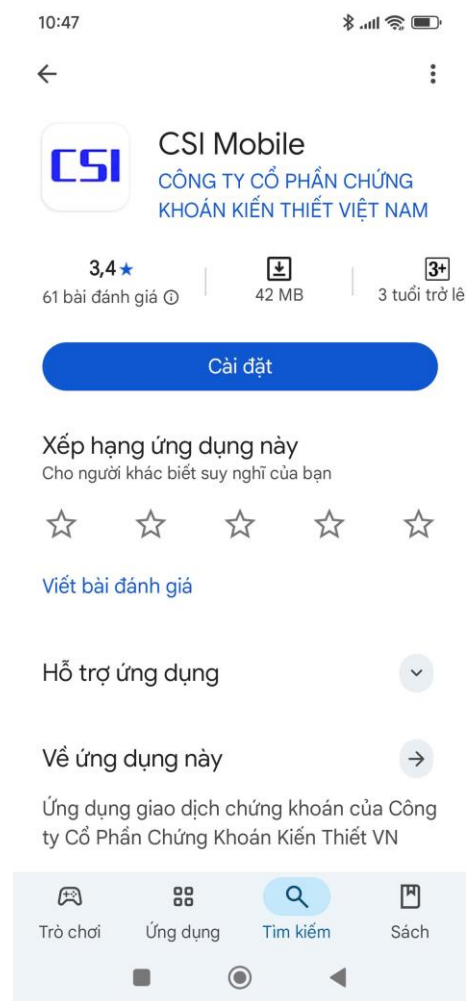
10:47

CSI

CSI Mobile
CÔNG TY CỔ PHẦN CHỨNG KHOÁN KIẾN THIẾT VIỆT NAM

3,4 ★
61 bài đánh giá ⓘ

42 MB

3+
3 tuổi trở lê

Cài đặt

Xếp hạng ứng dụng này
Cho người khác biết suy nghĩ của bạn

Viết bài đánh giá

Hỗ trợ ứng dụng

Về ứng dụng này

Ứng dụng giao dịch chứng khoán của Công ty Cổ Phần Chứng Khoán Kiến Thiết VN

Trò chơi
Ứng dụng
Tìm kiếm
Sách